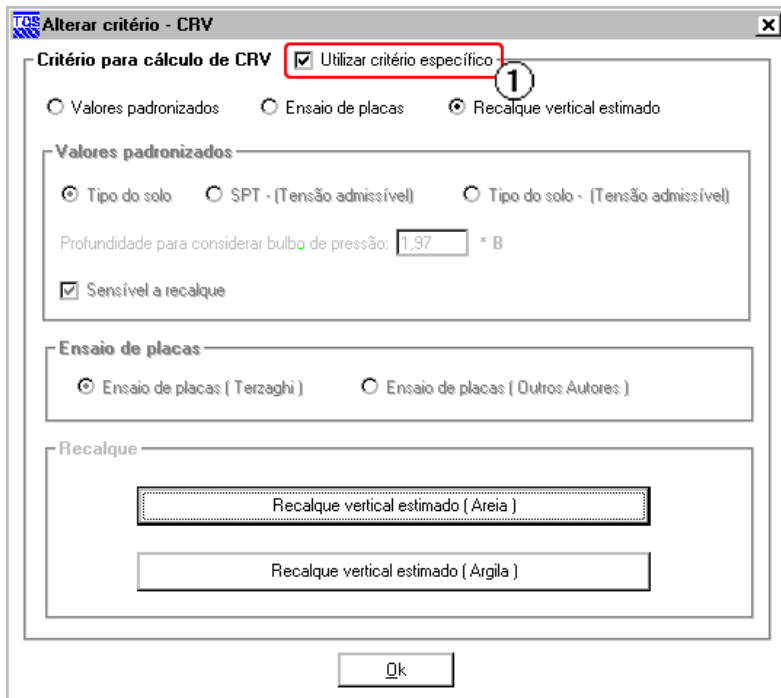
TQS Alterar critério - CRV

Critério para cálculo de CRV

Utilizar critério específico

1

Valores padronizados

Ensaio de placas

Recalque vertical estimado

Valores padronizados

Tipo do solo

SPT - (Tensão admissível)

Tipo do solo - (Tensão admissível)

Profundidade para considerar bulbo de pressão: 1,97 * B

Sensível a recalque

Ensaio de placas

Ensaio de placas ( Terzaghi )

Ensaio de placas ( Outros Autores )

Recalque

Recalque vertical estimado ( Areia )

Recalque vertical estimado ( Argila )

Ok